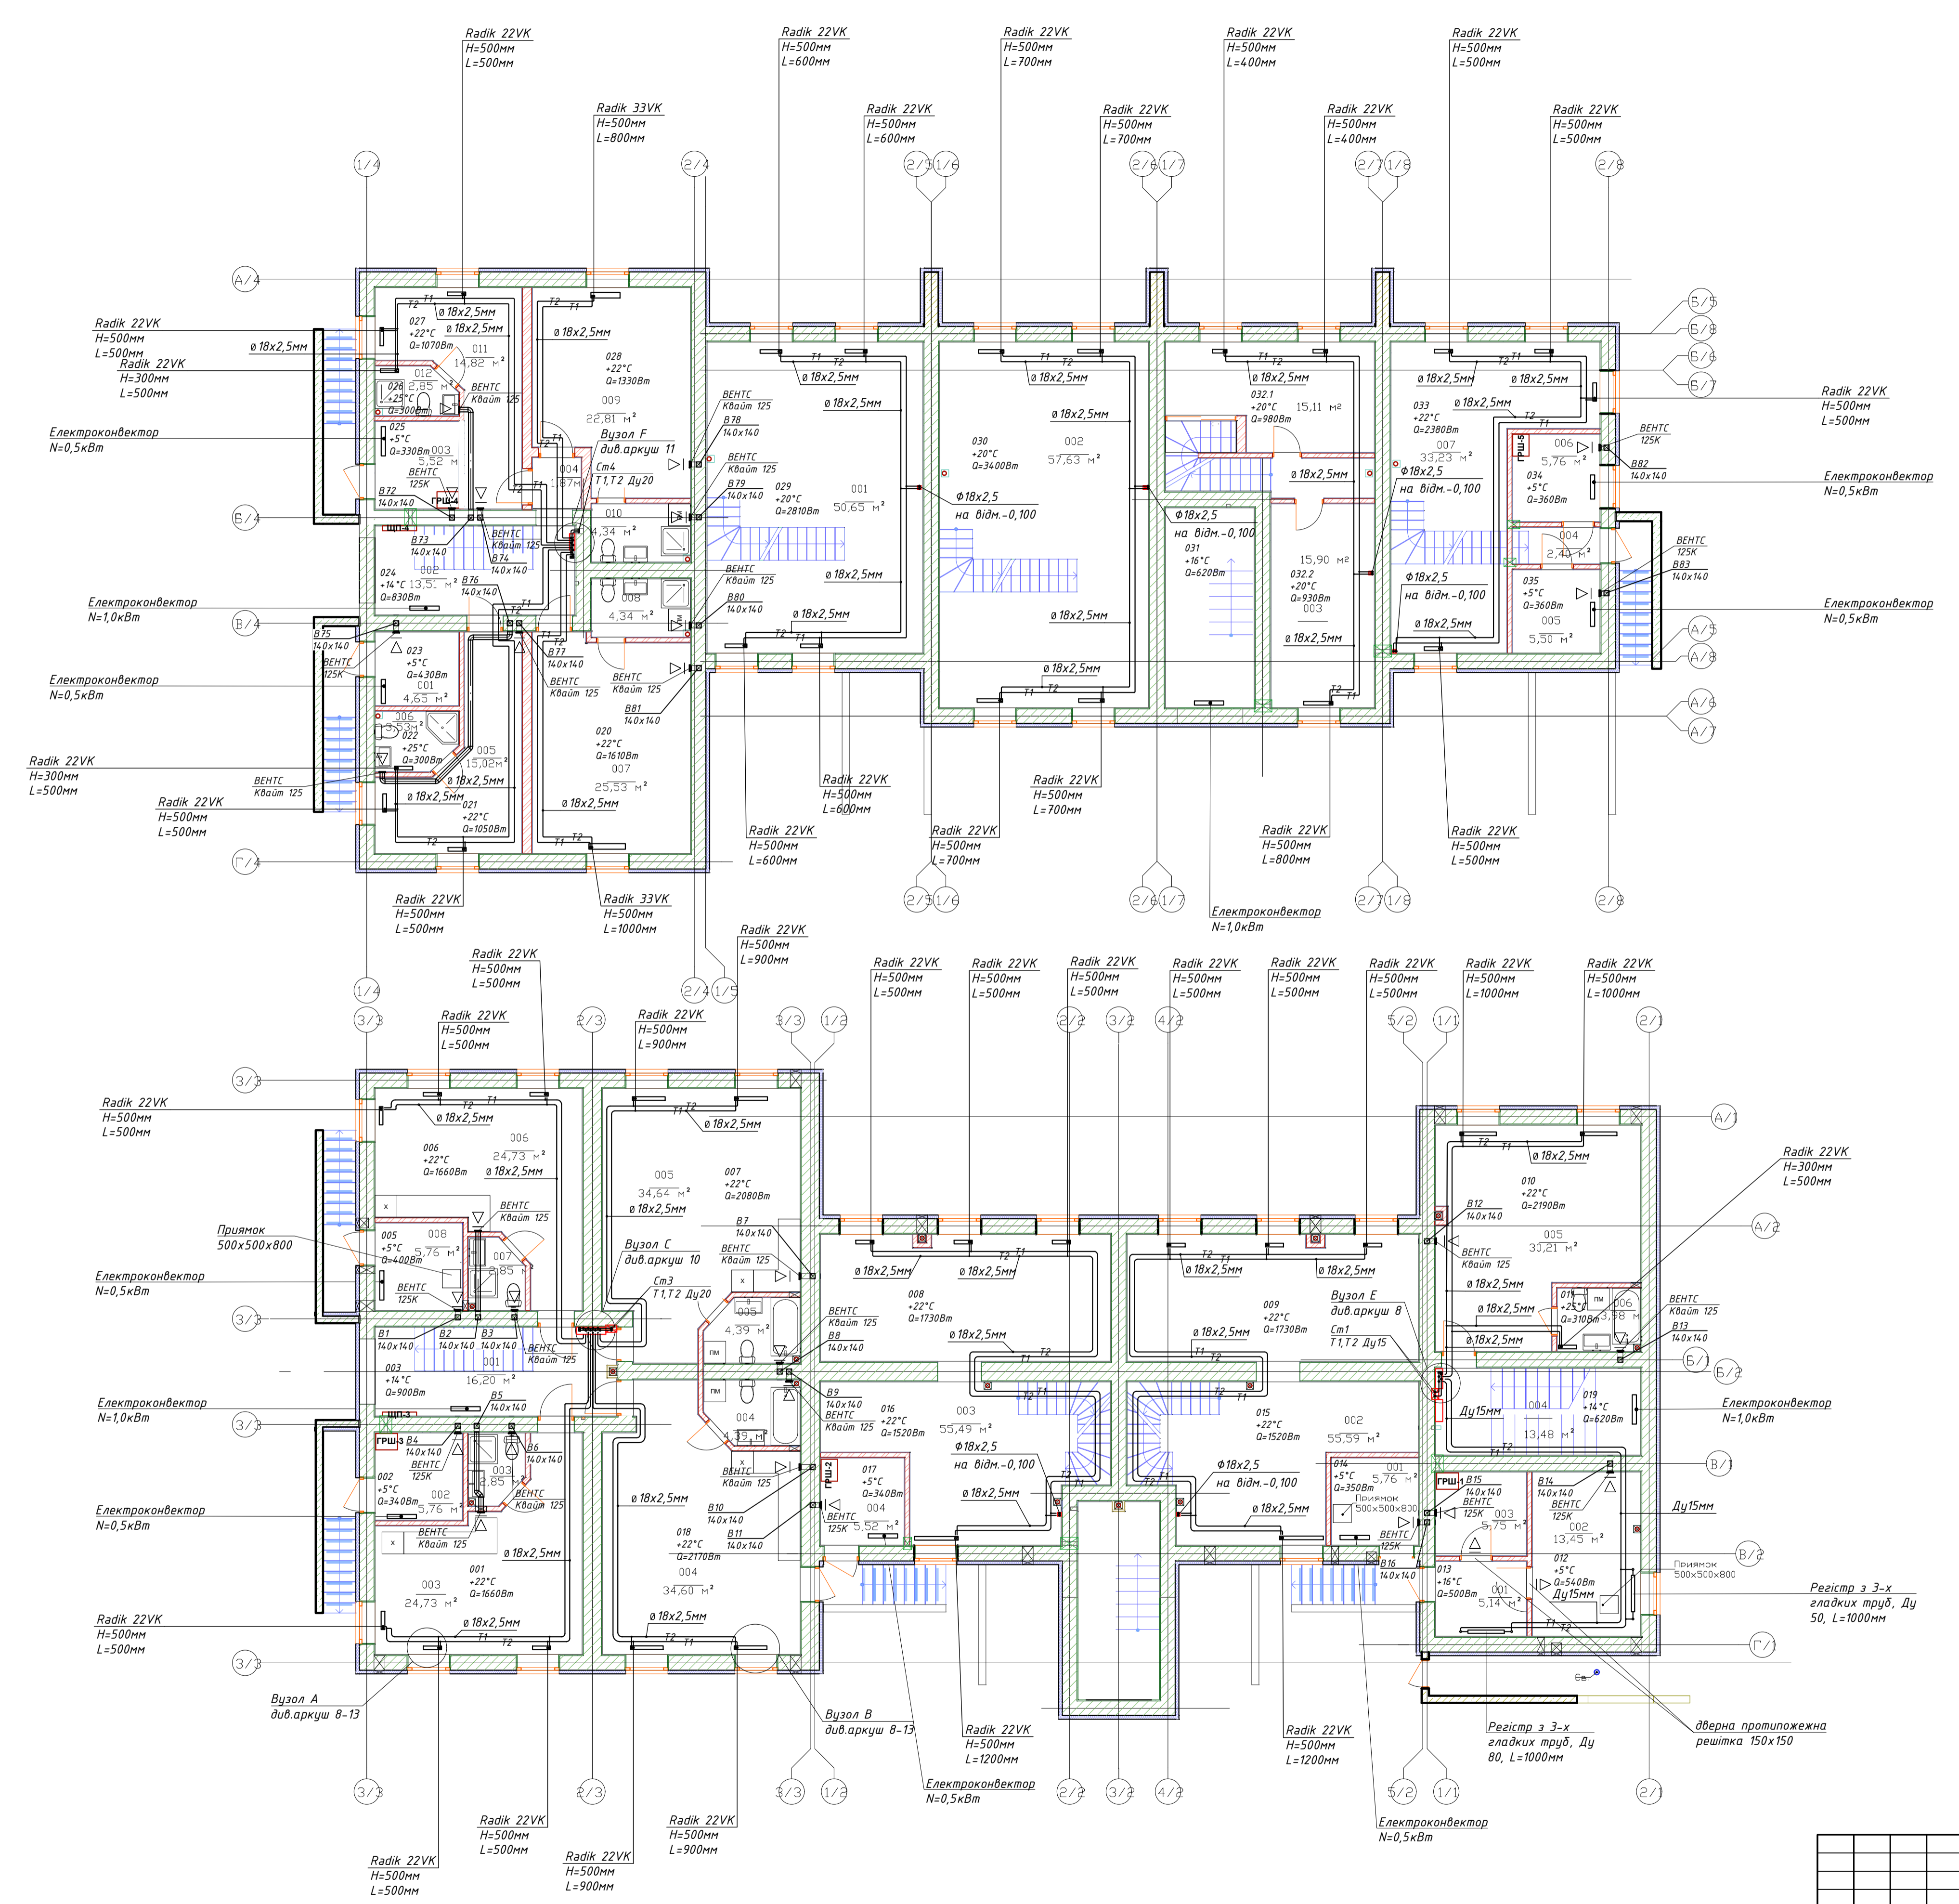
Radik 22VK
H=500мм
L=500мм

Radik 22VK
H=500мм
L=600мм

Radik 22VK
H=500мм
L=700мм

Radik 22VK
H=500мм
L=400мм

Radik 22VK
H=500мм
L=500мм

Radik 33VK
H=500мм
L=800мм

Radik 22VK
H=500мм
L=600мм

Radik 22VK
H=500мм
L=700мм

Radik 22VK
H=500мм
L=400мм

Radik 22VK
H=500мм
L=500мм

1/4 2/4 2/5 1/6 2/6 1/7 2/7 1/8 2/8

А/4 Б/4 В/4 Г/4 Б/5 Б/8 Б/6 Б/7 А/5 А/8 А/6 А/7

Radik 22VK
H=500мм
L=500мм

Radik 22VK
H=300мм
L=500мм

ø18x2,5мм

Електроконвектор
N=0,5кВт

Електроконвектор
N=1,0кВт

Електроконвектор
N=0,5кВт

Radik 22VK
H=300мм
L=500мм

Radik 22VK
H=500мм
L=500мм

027 +22°C Q=1070Вт
011 14,82 м²
012 2,85 м²
026 +25°C Q=300Вт
025 +5°C Q=330Вт
003 5,52 м
ВЕНТС 125К
В72 140x140
ГРЩ-4
В73 140x140
В74 140x140
024 +14°C Q=830Вт
002 13,51 м²
В75 140x140
В76 140x140
ВЕНТС 125К
023 +5°C Q=430Вт
001 4,65 м²
006 3,53 м²
022 +25°C Q=300Вт
005 15,02 м²
021 +22°C Q=1050Вт
ВЕНТС Квайт 125
028 +22°C Q=1330Вт
009 22,81 м²
Вузол F див.аркуш 11
Ст4 Т1,Т2 Ду20
004 1,87 м²
010 4,34 м²
008 4,34 м²
В77 140x140
ВЕНТС Квайт 125
В81 140x140
020 +22°C Q=1610Вт
007 25,53 м²
ВЕНТС Квайт 125
В78 140x140
ВЕНТС Квайт 125
В79 140x140
ВЕНТС Квайт 125
В80 140x140
029 +20°C Q=2810Вт
001 50,65 м²
030 +20°C Q=3400Вт
002 57,63 м²
Ф18x2,5 на відм.-0,100
032.1 +20°C Q=980Вт
15,11 м²
031 +16°C Q=620Вт
15,90 м²
032.2 +20°C Q=930Вт
003
033 +22°C Q=2380Вт
007 33,23 м²
006 5,76 м²
034 +5°C Q=360Вт
ГРЩ-5
ВЕНТС 125К
В82 140x140
004 2,40 м²
035 +5°C Q=360Вт
005 5,50 м²
ВЕНТС 125К
В83 140x140
Т1 Т2

Radik 22VK
H=500мм
L=500мм

Електроконвектор
N=0,5кВт

Електроконвектор
N=0,5кВт

Radik 22VK
H=500мм
L=500мм

Radik 33VK
H=500мм
L=1000мм

Radik 22VK
H=500мм
L=600мм

Radik 22VK
H=500мм
L=600мм

Radik 22VK
H=500мм
L=700мм

Radik 22VK
H=500мм
L=700мм

Radik 22VK
H=500мм
L=800мм

Radik 22VK
H=500мм
L=500мм

Електроконвектор
N=1,0кВт

Radik 22VK
H=500мм
L=900мм

Radik 22VK
H=500мм
L=500мм

Radik 22VK
H=500мм
L=500мм

Radik 22VK
H=500мм
L=900мм

Radik 22VK
H=500мм
L=500мм

Radik 22VK
H=500мм
L=500мм

Radik 22VK
H=500мм
L=500мм

Radik 22VK
H=500мм
L=500мм

Radik 22VK
H=500мм
L=500мм

Radik 22VK
H=500мм
L=500мм

Radik 22VK
H=500мм
L=1000мм

Radik 22VK
H=500мм
L=1000мм

1/4 3/3 2/3 3/3 1/2 2/2 3/2 4/2 5/2 1/1 2/1 2/4 1/5
3/3 А/1 А/2 Б/1 Б/2 В/1 В/2 Г/1

Radik 22VK
H=500мм
L=500мм

Приямок
500x500x800

Електроконвектор
N=0,5кВт

Електроконвектор
N=1,0кВт

Електроконвектор
N=0,5кВт

Radik 22VK
H=500мм
L=500мм

006 +22°C Q=1660Вт
006 24,73 м²
005 +5°C Q=400Вт
008 5,76 м²
007 5,85
ВЕНТС 125К
ВЕНТС Квайт 125
В1 140x140
В2 140x140
В3 140x140
003 +14°C Q=900Вт
001 16,20 м²
В5 140x140
ЩП-3
ГРЩ-3
В4 140x140
ВЕНТС 125К
В6 140x140
002 +5°C Q=340Вт
002 5,76 м²
003 3,85
ВЕНТС Квайт 125
001 +22°C Q=1660Вт
003 24,73 м²
005 34,64 м²
007 +22°C Q=2080Вт
Вузол С див.аркуш 10
Ст3 Т1,Т2 Ду20
В7 140x140
ВЕНТС Квайт 125
005 4,39 м²
004 4,39 м²
ВЕНТС Квайт 125
В10 140x140
В11 140x140
018 +22°C Q=2170Вт
004 34,60 м²
ВЕНТС Квайт 125
В8 140x140
В9 140x140
ВЕНТС Квайт 125
ГРЩ-2
017 +5°C Q=340Вт
004 5,52 м²
ВЕНТС 125К
016 +22°C Q=1520Вт
003 55,49 м²
008 +22°C Q=1730Вт
Ф18x2,5 на відм.-0,100
009 +22°C Q=1730Вт
015 +22°C Q=1520Вт
002 55,59 м²
Вузол Е див.аркуш 8
Ст1 Т1,Т2 Ду15
014 +5°C Q=350Вт
001 5,76 м²
Приямок 500x500x800
ВЕНТС 125К
В16 140x140
ГРЩ-1
В15 140x140
ВЕНТС 125К
003 5,75 м²
В14 140x140
ВЕНТС 125К
002 13,45 м²
013 +16°C Q=500Вт
001 5,14 м²
012 +5°C Q=540Вт
Ду15мм
010 +22°C Q=2190Вт
005 30,21 м²
В12 140x140
ВЕНТС Квайт 125
011 +25°C Q=310Вт
006 3,58 м²
ВЕНТС Квайт 125
В13 140x140
019 +14°C Q=620Вт
004 13,48 м²
Ду15мм
ø18x2,5мм
Т1 Т2

Radik 22VK
H=300мм
L=500мм

Електроконвектор
N=1,0кВт

Ду15мм

Приямок
500x500x800

Регістр з 3-х гладких труб, Ду 50, L=1000мм

Вузол А
див.аркуш 8-13

Вузол В
див.аркуш 8-13

Radik 22VK
H=500мм
L=1200мм

Radik 22VK
H=500мм
L=1200мм

Регістр з 3-х гладких труб, Ду 80, L=1000мм

дверна протипожежна решітка 150x150

Електроконвектор
N=0,5кВт

Електроконвектор
N=0,5кВт

Radik 22VK
H=500мм
L=500мм

Radik 22VK
H=500мм
L=900мм

Radik 22VK
H=500мм
L=500мм

Radik 22VK
H=500мм
L=900мм

Radik 22VK
H=500мм
L=500мм